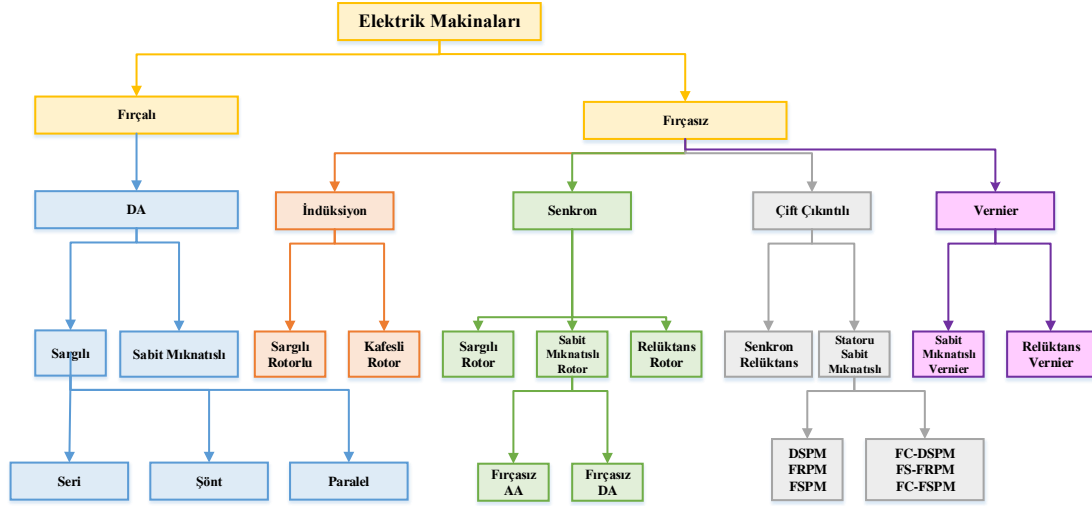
Elektrik Makinaları

Fırçalı

Fırçasız

DA

İndüksiyon

Senkron

Çift Çıkıntılı

Vernier

Sargılı

Sabit Mıknatıslı

Sargılı Rotorlu

Kafesli Rotor

Sargılı Rotor

Sabit Mıknatıslı Rotor

Relüktans Rotor

Senkron Relüktans

Statoru Sabit Mıknatıslı

Sabit Mıknatıslı Vernier

Relüktans Vernier

Seri

Şönt

Paralel

Fırçasız AA

Fırçasız DA

DSPM
FRPM
FSPM

FC-DSPM
FS-FRPM
FC-FSPM